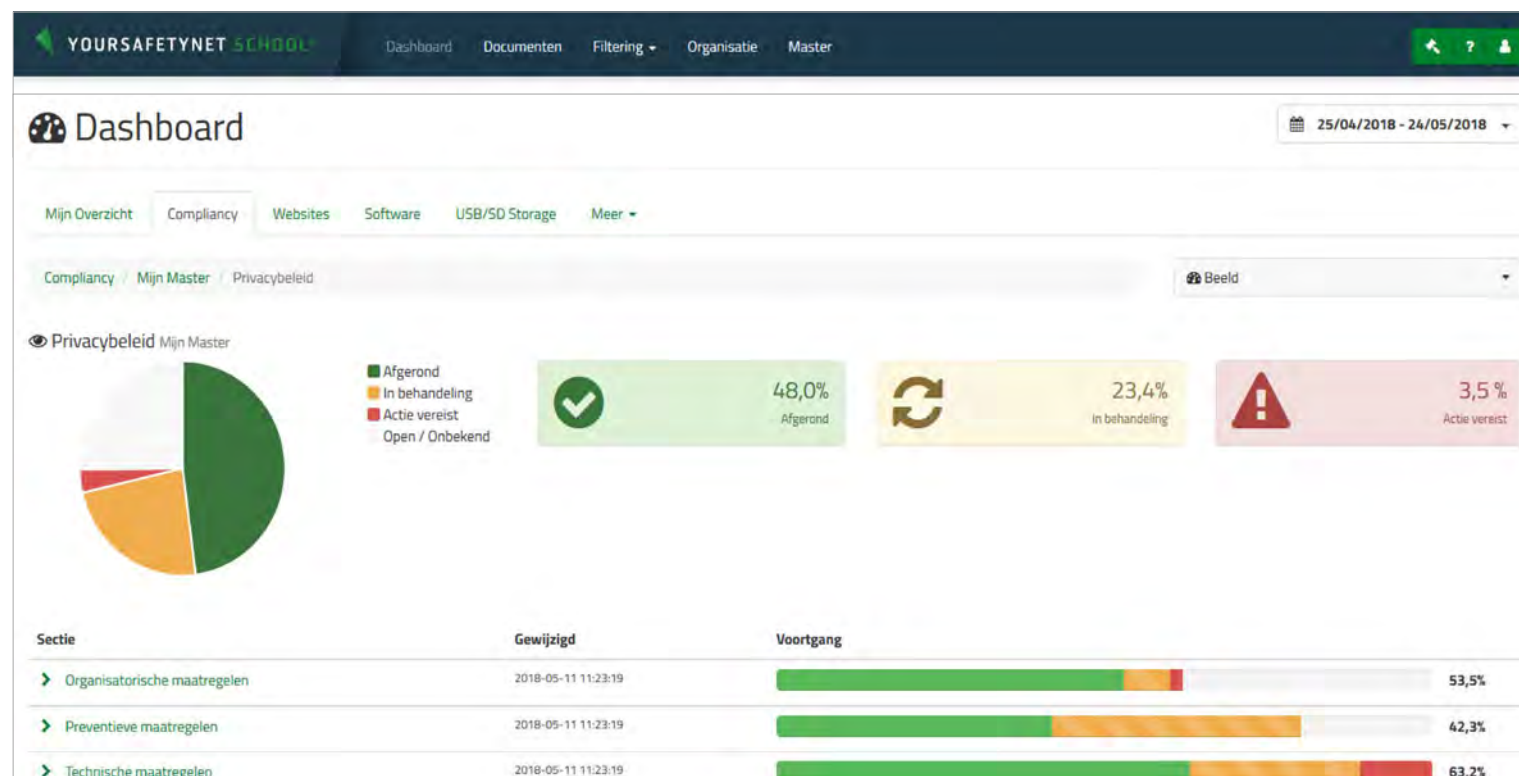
YOURSAFETYNET SCHOOL Dashboard Documenten Filtering Organisatie Master

Dashboard

25/04/2018 - 24/05/2018

Mijn Overzicht Compliancy Websites Software USB/SD Storage Meer

Compliancy / Mijn Master / Privacybeleid

Beeld

Privacybeleid Mijn Master

Afgerond
In behandeling
Actie vereist
Open / Onbekend

48,0%
Afgerond

23,4%
In behandeling

3,5 %
Actie vereist

| Sectie | Gewijzigd | Voortgang | |
|---|---|---|---|
| Organisatorische maatregelen | 2018-05-11 11:23:19 | | 53,5% |
| Preventieve maatregelen | 2018-05-11 11:23:19 | | 42,3% |
| Technische maatregelen | 2018-05-11 11:23:19 | | 63,2% |